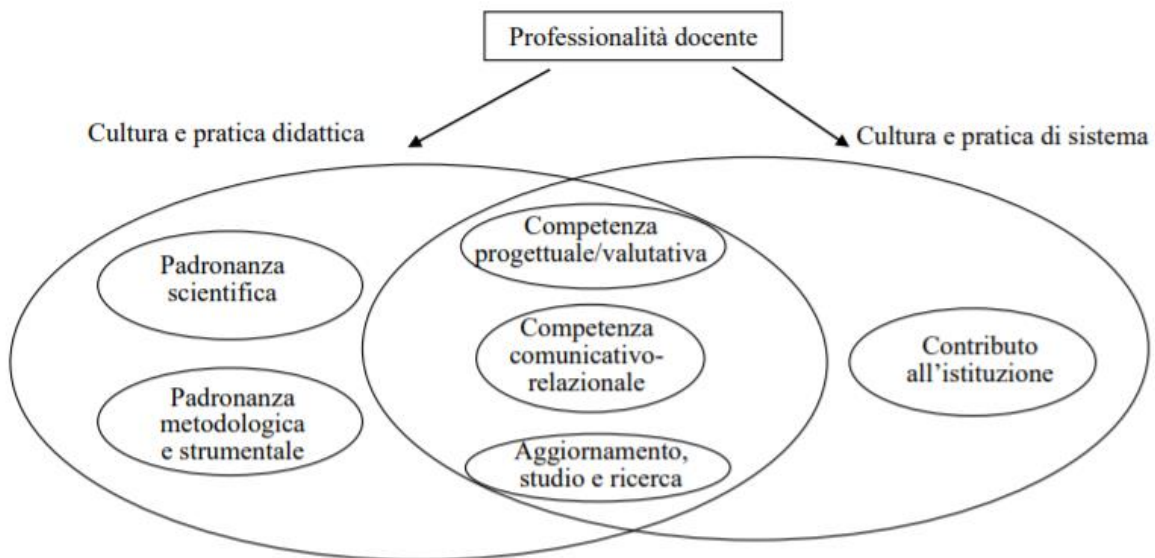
Professionalità docente

Cultura e pratica didattica

Cultura e pratica di sistema

Padronanza scientifica

Padronanza metodologica e strumentale

Competenza progettuale/valutativa

Competenza comunicativo-relazionale

Aggiornamento, studio e ricerca

Contributo all'istituzione